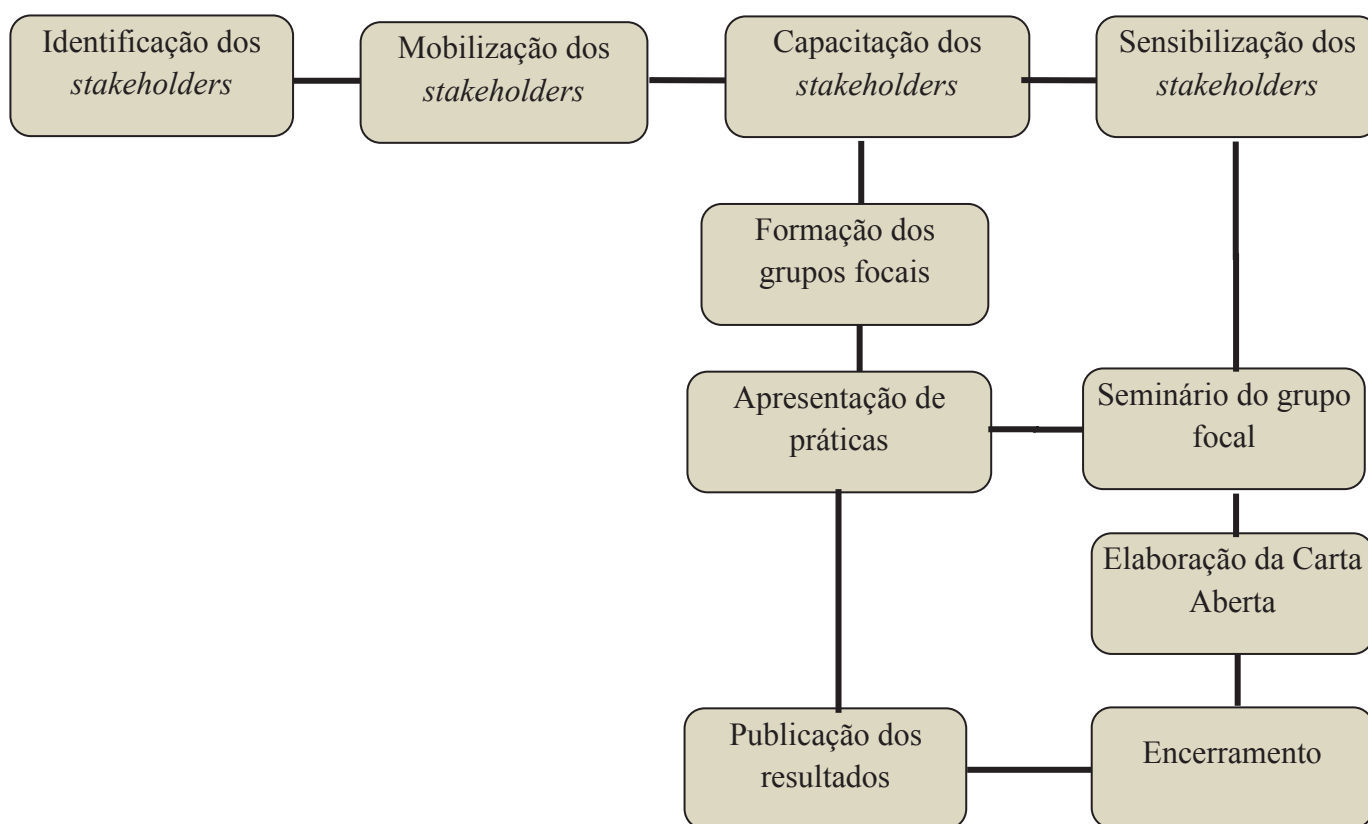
Identificação dos *stakeholders*

Mobilização dos *stakeholders*

Capacitação dos *stakeholders*

Sensibilização dos *stakeholders*

Formação dos grupos focais

Apresentação de práticas

Seminário do grupo focal

Elaboração da Carta Aberta

Publicação dos resultados

Encerramento